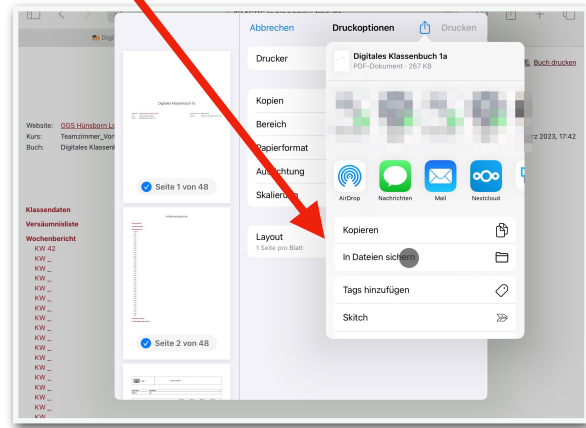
Abbrechen
Druckoptionen
Drucken

Drucker
Kopien
Bereich
Papierformat
Ausrichtung
Skalierung
Layout
1 Seite pro Blatt

Digitales Klassenbuch 1a
PDF-Dokument · 267 KB

AirDrop
Nachrichten
Mail
Nextcloud

Kopieren
In Dateien sichern
Tags hinzufügen
Skitch

Seite 1 von 48
Seite 2 von 48

Digitales Klassenbuch 1a

Website: GGS Hünsborn
Kurs: Teamzimmer_Vor
Buch: Digitales Klassen

rz 2023, 17:42

Buch drucken

Klassendaten
Versäumnisliste
Wochenbericht
KW 42
KW _
KW _
KW _
KW _
KW _
KW _
KW _
KW _
KW _
KW _
KW _
KW _
KW _
KW _
KW _
KW _
KW _
KW _
KW